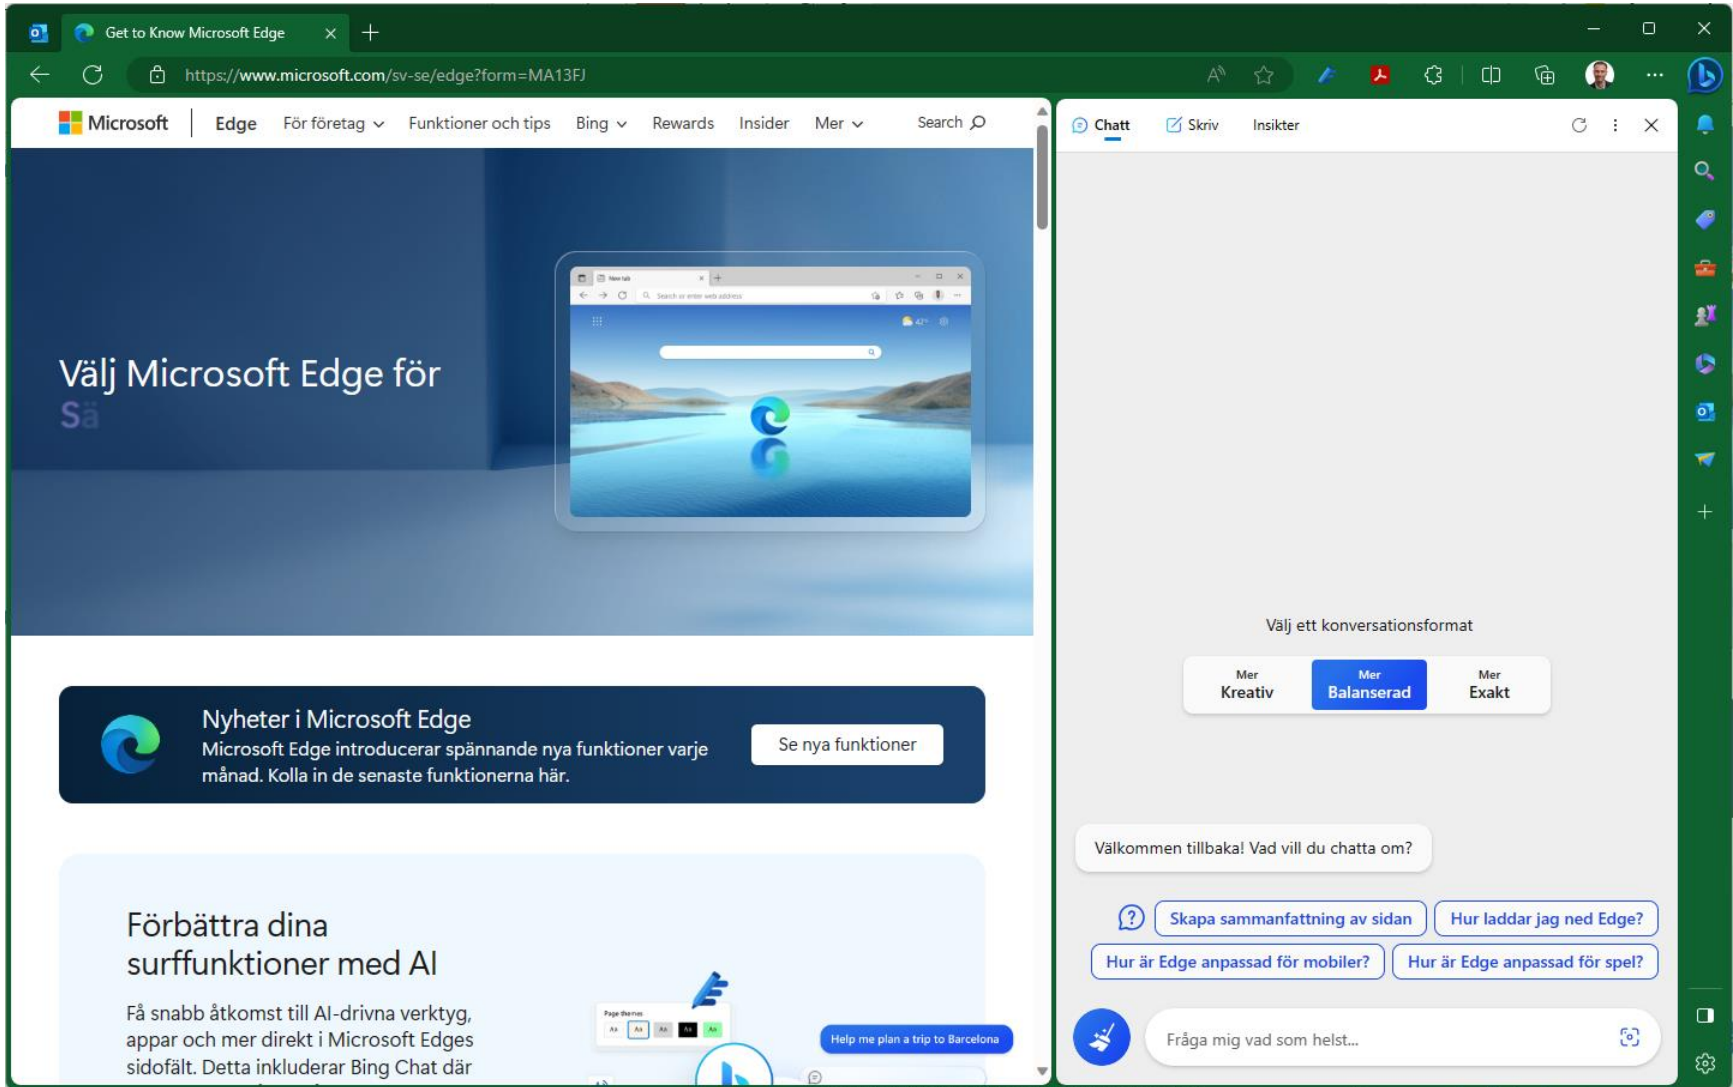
Get to Know Microsoft Edge

https://www.microsoft.com/sv-se/edge?form=MA13FJ

Microsoft | Edge För företag Funktioner och tips Bing Rewards Insider Mer Search

Välj Microsoft Edge för
Sä

New tab
Search or enter web address

Nyheter i Microsoft Edge
Microsoft Edge introducerar spännande nya funktioner varje månad. Kolla in de senaste funktionerna här.

Se nya funktioner

Förbättra dina surffunktioner med AI

Få snabb åtkomst till AI-drivna verktyg, appar och mer direkt i Microsoft Edges sidofält. Detta inkluderar Bing Chat där

Page themes

Help me plan a trip to Barcelona

Chatt Skriv Insikter

Välj ett konversationsformat

Mer Kreativ
Mer Balanserad
Mer Exakt

Välkommen tillbaka! Vad vill du chatta om?

Skapa sammanfattning av sidan
Hur laddar jag ned Edge?
Hur är Edge anpassad för mobiler?
Hur är Edge anpassad för spel?

Fråga mig vad som helst...